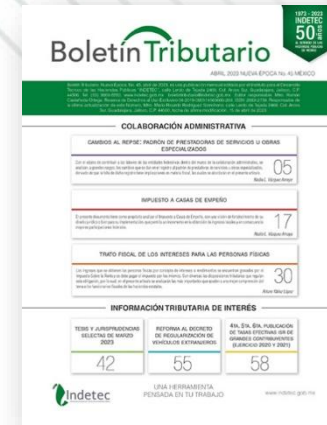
1973 - 2023
INDETEC
50
AÑOS

Boletín Tributario

ABRIL 2023 NUEVA ÉPOCA No. 41 MÉXICO

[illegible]

COLABORACIÓN ADMINISTRATIVA

CAMBIOS AL REPSE: PADRÓN DE PRESTADORES DE SERVICIOS U OBRAS ESPECIALIZADOS

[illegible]

05

IMPUESTO A CASAS DE EMPEÑO

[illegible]

17

TRATO FISCAL DE LOS INTERESES PARA LAS PERSONAS FÍSICAS

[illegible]

30

INFORMACIÓN TRIBUTARIA DE INTERÉS

TESIS Y JURISPRUDENCIAS SELECTAS DE MARZO 2023

42

REFORMA AL DECRETO DE REGULARIZACIÓN DE VEHÍCULOS EXTRANJEROS

55

4TA, 5TA, 6TA. PUBLICACIÓN DE TASAS EFECTIVAS ISR DE GRANDES CONTRIBUYENTES (EJERCICIO 2020 Y 2021)

58

indetec

UNA HERRAMIENTA PENSADA EN TU TRABAJO

www.indetec.gob.mx